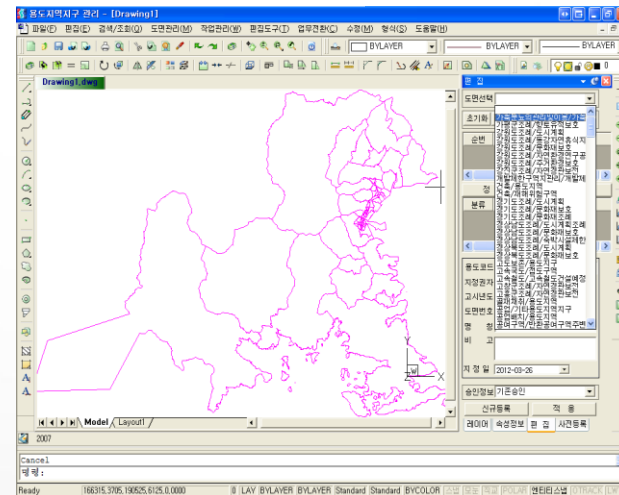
용도지역지구 관리 - [Drawing1]

파일(F) 편집(E) 검색/조회(G) 도면관리(M) 작업관리(W) 편집도구(T) 업무전환(C) 수정(M) 형식(S) 도움말(H)

BYLAYER
BYLAYER
BYLAYER

Drawing1.dwg

편 집
도면선택
초기화
순번
정
분류
용도코드
지정권자
고시년도
도면번호
명 칭
비 고
지 정 일 2012-03-26
승인정보 기존승인
신규등록
적 용
레이어 속성정보 편 집 사전등록

가축분뇨법/가축사육제한구역
가축분뇨법/관리지역
강원도조례/도시계획
강원도조례/문화재보호
강원도조례/자연환경보전
강원도조례/도시계획
강원도조례/자연환경보전
개발제한구역/개발제한
건축법/건축선
경기도조례/도시계획
경기도조례/문화재보호
경기도조례/문화재조례
경기도조례/도시계획
경상남도조례/문화재보호
고속철도/고속철도
고시/정비구역
공원녹지/공원
공원구역/자연공원

Model Layout1

2007

Cancel
명령:

Ready 166315.3705,190525.6125,0.0000 LAY BYLAYER BYLAYER Standard Standard BYCOLOR